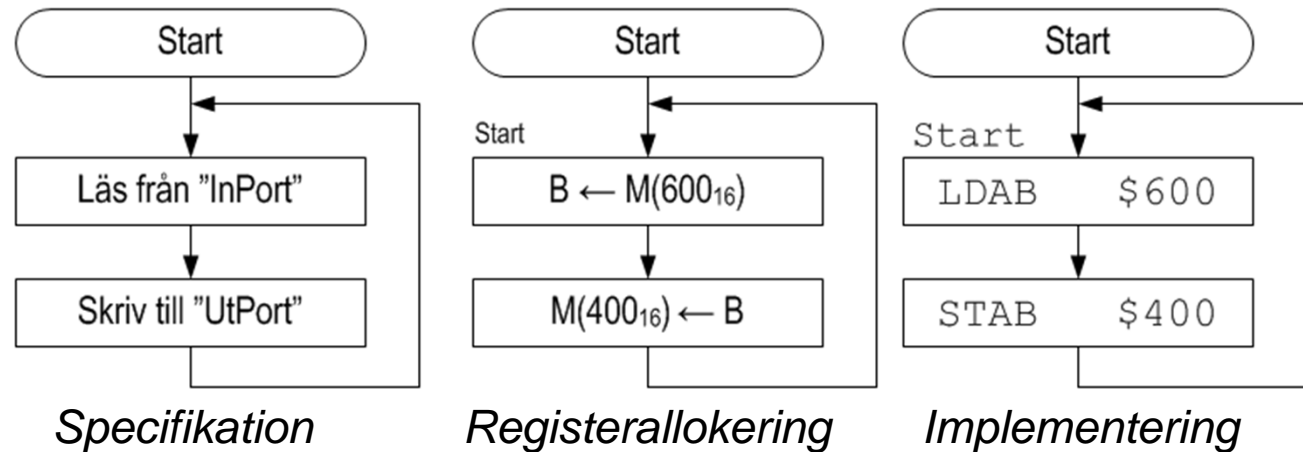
Start

Läs från ”InPort”

Skriv till ”UtPort”

*Specifikation*

Start

Start

$B \leftarrow M(600_{16})$

$M(400_{16}) \leftarrow B$

*Registerallokering*

Start

Start

LDAB $600

STAB $400

*Implementering*